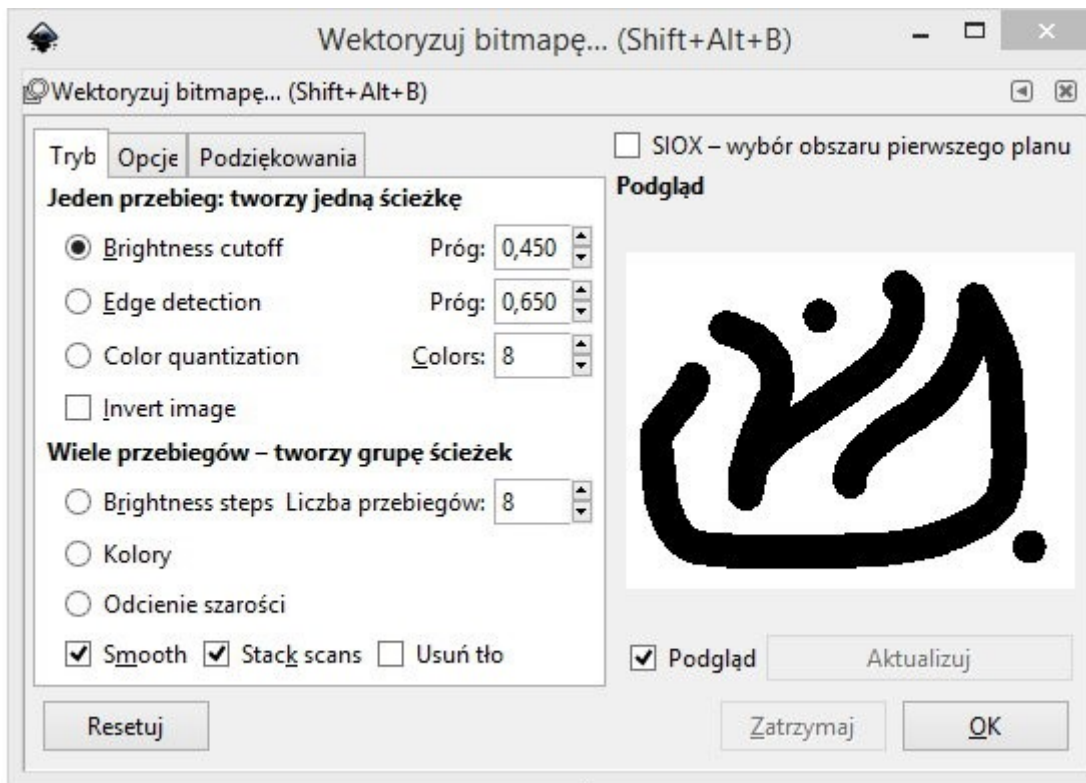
Wektoryzuj bitmapę... (Shift+Alt+B)

Wektoryzuj bitmapę... (Shift+Alt+B)

Tryb | Opcje | Podziękowania

Jeden przebieg: tworzy jedną ścieżkę

Brightness cutoff Próg: 0,450

Edge detection Próg: 0,650

Color quantization Colors: 8

Invert image

Wiele przebiegów – tworzy grupę ścieżek

Brightness steps Liczba przebiegów: 8

Kolory

Odcienie szarości

Smooth Stack scans Usuń tło

SIOX – wybór obszaru pierwszego planu

Podgląd

Podgląd Aktualizuj

Resetuj

Zatrzymaj OK